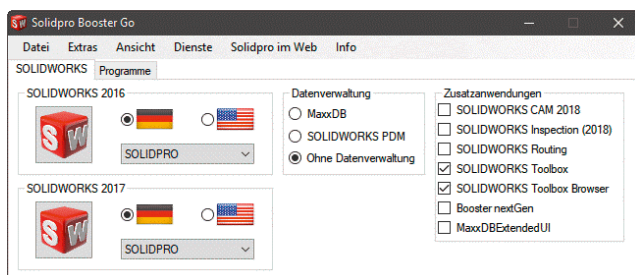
Solidpro Booster Go

Datei Extras Ansicht Dienste Solidpro im Web Info

SOLIDWORKS Programme

SOLIDWORKS 2016

SW

SOLIDPRO

SOLIDWORKS 2017

SW

SOLIDPRO

Datenverwaltung
MaxxDB
SOLIDWORKS PDM
Ohne Datenverwaltung

Zusatzanwendungen
SOLIDWORKS CAM 2018
SOLIDWORKS Inspection (2018)
SOLIDWORKS Routing
SOLIDWORKS Toolbox
SOLIDWORKS Toolbox Browser
Booster nextGen
MaxxDBExtendedUI